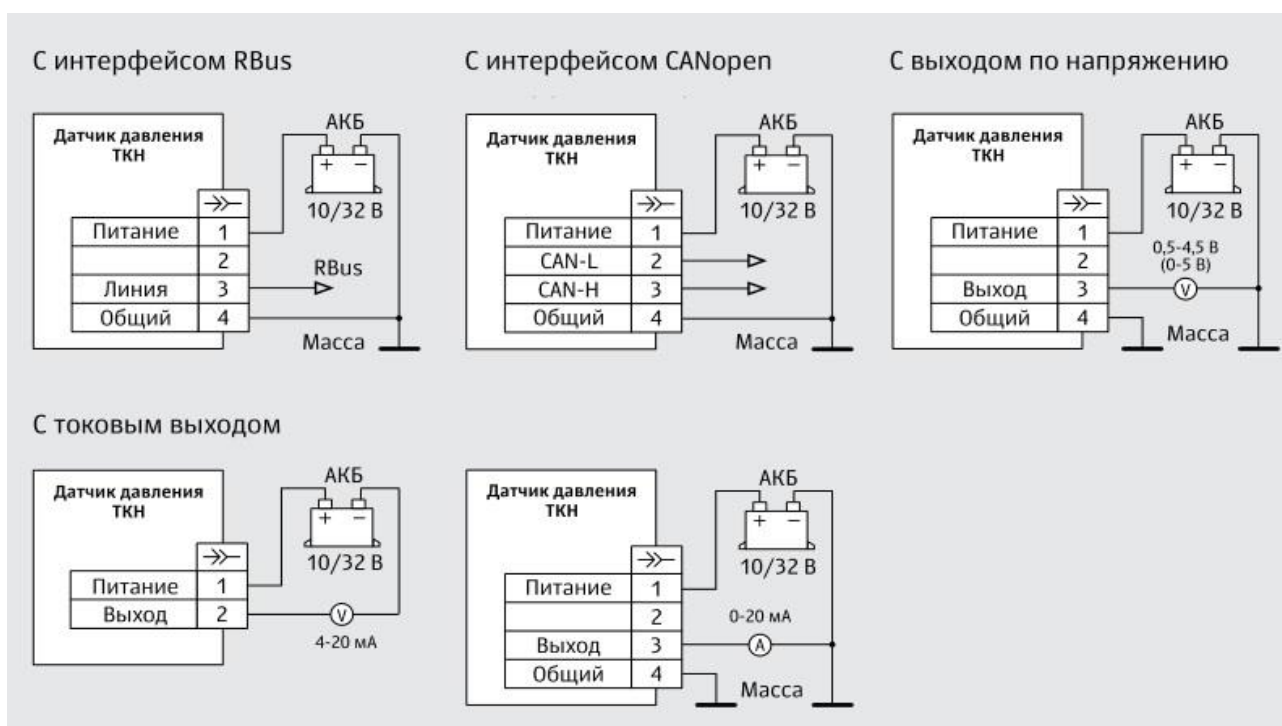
С интерфейсом RBus

Датчик давления ТКН

АКБ

+ −

10/32 В

| Питание | 1 |
|---|---|
| | 2 |
| Линия | 3 |
| Общий | 4 |

RBus

Масса

С интерфейсом CANopen

Датчик давления ТКН

АКБ

+ −

10/32 В

| Питание | 1 |
|---|---|
| CAN-L | 2 |
| CAN-H | 3 |
| Общий | 4 |

Масса

С выходом по напряжению

Датчик давления ТКН

АКБ

+ −

10/32 В

0,5-4,5 В (0-5 В)

| Питание | 1 |
|---|---|
| | 2 |
| Выход | 3 |
| Общий | 4 |

V

Масса

С токовым выходом

Датчик давления ТКН

АКБ

+ −

10/32 В

| Питание | 1 |
|---|---|
| Выход | 2 |

V

4-20 мА

Датчик давления ТКН

АКБ

+ −

10/32 В

0-20 мА

| Питание | 1 |
|---|---|
| | 2 |
| Выход | 3 |
| Общий | 4 |

A

Масса